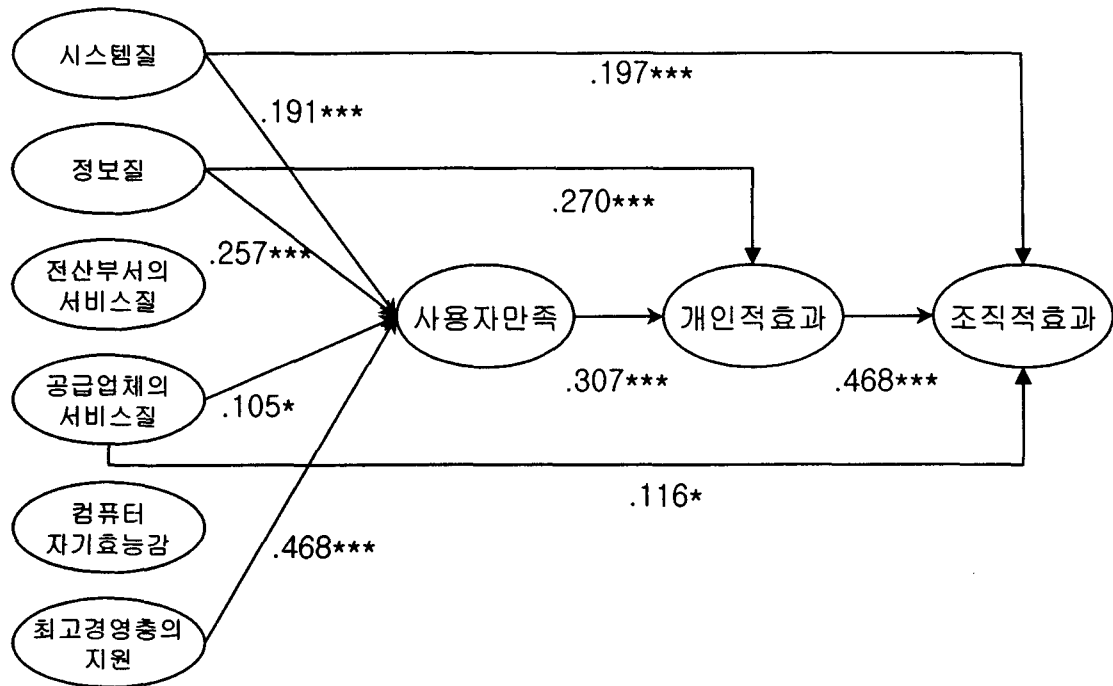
시스템질

.197***

.191***

정보질

.270***

.257***

전산부서의 서비스질

사용자만족

개인적효과

조직적효과

공급업체의 서비스질

.105*

.307***

.468***

.116*

컴퓨터 자기효능감

.468***

최고경영층의 지원